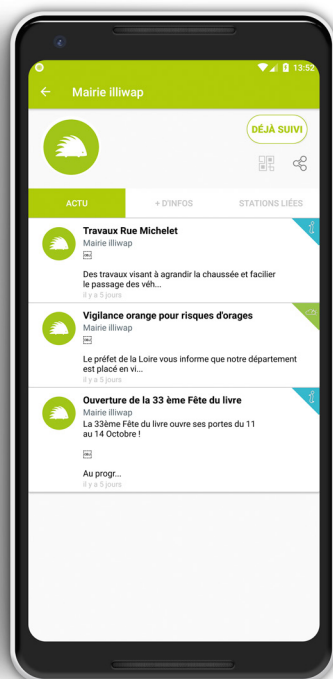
13:52

Mairie illiwap

DÉJÀ SUIVI

ACTU

+ D'INFOS

STATIONS LIÉES

Travaux Rue Michelet
Mairie illiwap

Des travaux visant à agrandir la chaussée et facilier le passage des véh...
il y a 5 jours

Vigilance orange pour risques d'orages
Mairie illiwap

Le préfet de la Loire vous informe que notre département est placé en vi...
il y a 5 jours

Ouverture de la 33 ème Fête du livre
Mairie illiwap
La 33ème Fête du livre ouvre ses portes du 11 au 14 Octobre !

Au progr...
il y a 5 jours